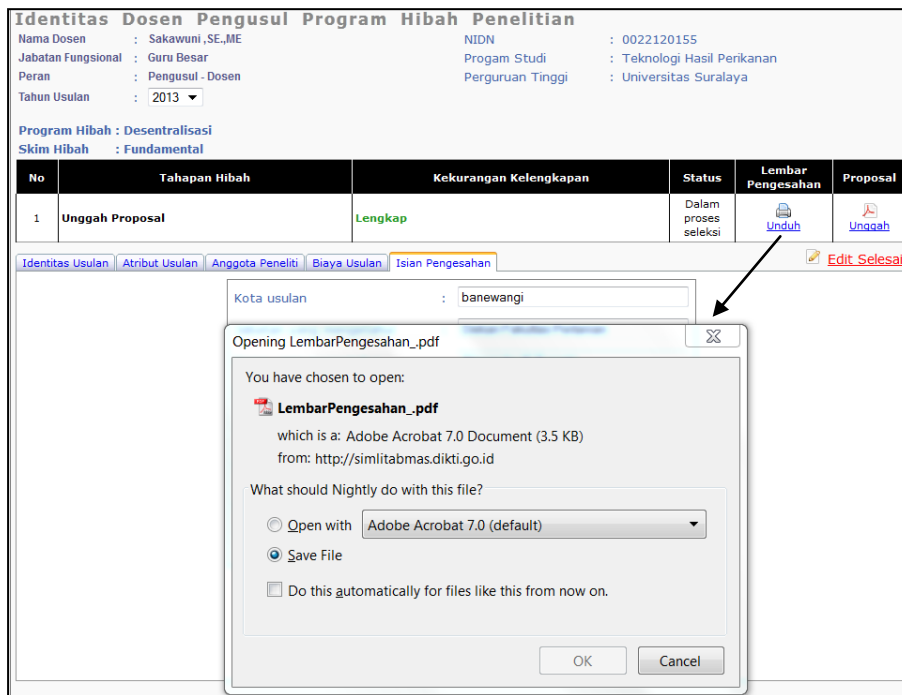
Identitas Dosen Pengusul Program Hibah Penelitian

Nama Dosen : Sakawuni ,SE.,ME
Jabatan Fungsional : Guru Besar
Peran : Pengusul - Dosen
Tahun Usulan : 2013

NIDN : 0022120155
Progam Studi : Teknologi Hasil Perikanan
Perguruan Tinggi : Universitas Suralaya

Program Hibah : Desentralisasi
Skim Hibah : Fundamental

| No | Tahapan Hibah | Kekurangan Kelengkapan | Status | Lembar Pengesahan | Proposal |
|---|---|---|---|---|---|
| 1 | Unggah Proposal | Lengkap | Dalam proses seleksi | Unduh | Unggah |

Identitas Usulan | Atribut Usulan | Anggota Peneliti | Biaya Usulan | Isian Pengesahan

Edit Selesai

Kota usulan : banewangi

Opening LemabrPengesahan_.pdf

You have chosen to open:

LembarPengesahan_.pdf

which is a: Adobe Acrobat 7.0 Document (3.5 KB)
from: http://simlitabmas.dikti.go.id

What should Nightly do with this file?

Open with Adobe Acrobat 7.0 (default)

Save File

Do this automatically for files like this from now on.

OK Cancel